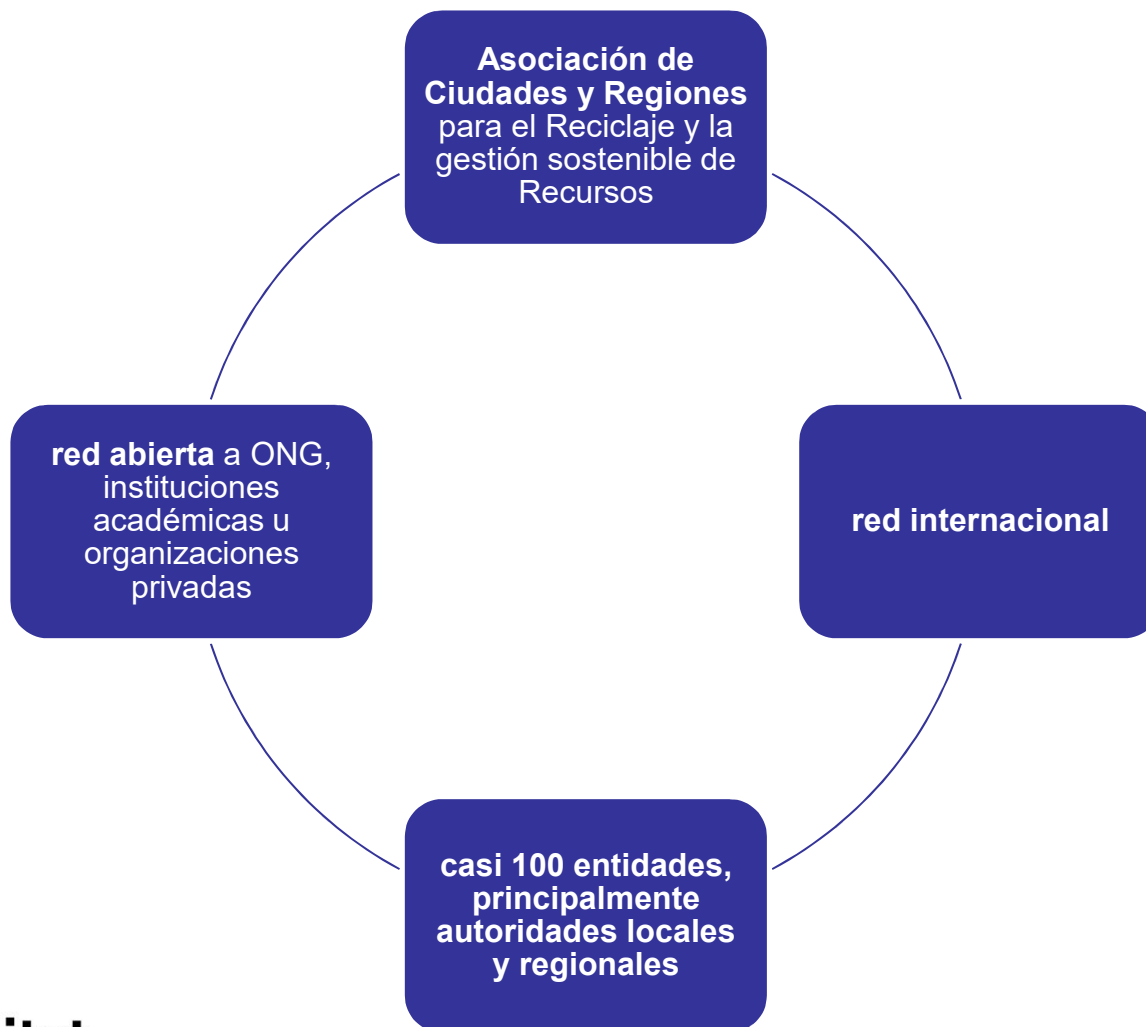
Asociación de Ciudades y Regiones para el Reciclaje y la gestión sostenible de Recursos

red internacional

casi 100 entidades, principalmente autoridades locales y regionales

red abierta a ONG, instituciones académicas u organizaciones privadas

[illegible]